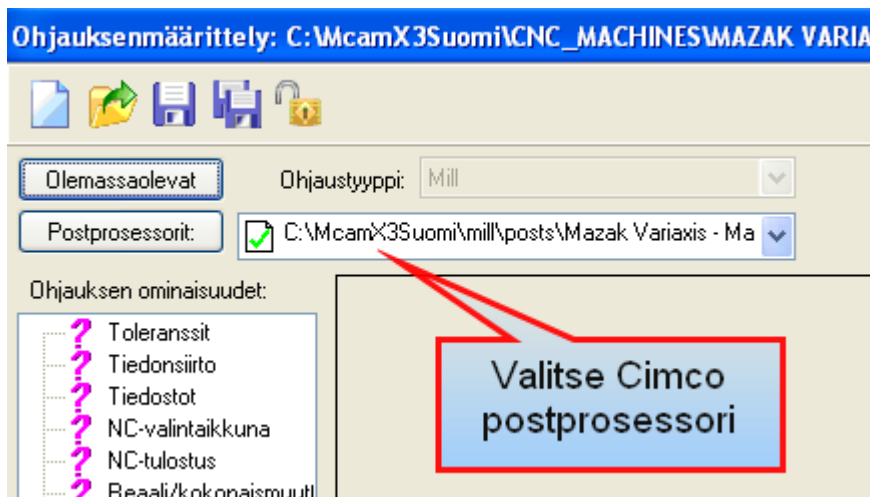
Ohjauksenmäärittely: C:\McamX3Suomi\CNC_MACHINES\MAZAK VARIA

Olemassaolevat

Ohjaustyyppi: Mill

Postprosessorit:

C:\McamX3Suomi\mill\posts\Mazak Variaxis - Ma

Ohjauksen ominaisuudet:

Toleranssit
Tiedonsiirto
Tiedostot
NC-valintaikkuna
NC-tulostus
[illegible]

Valitse Cimco postprosessori